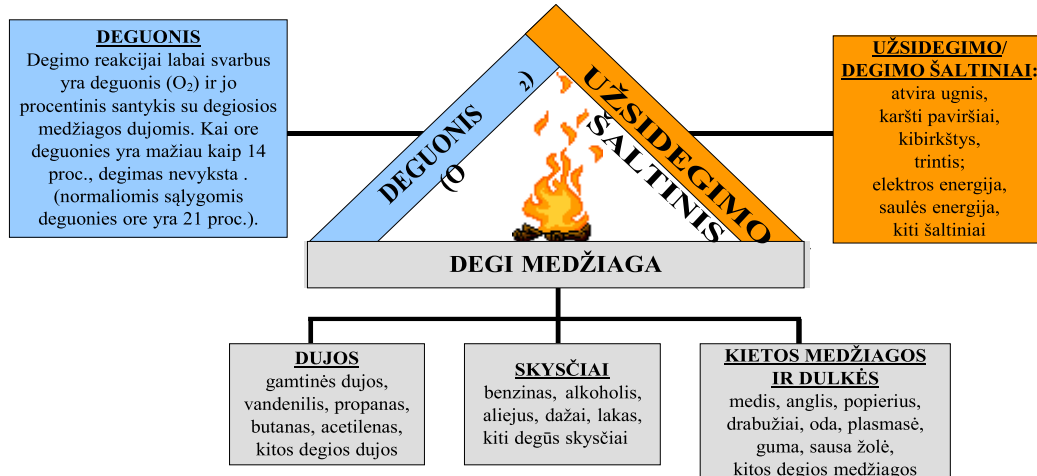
DEGUONIS
Degimo reakcijai labai svarbus yra deguonis ($O_2$) ir jo procentinis santykis su degiosios medžiagos dujomis. Kai ore deguonies yra mažiau kaip 14 proc., degimas nevyksta . (normaliomis sąlygomis deguonies ore yra 21 proc.).

DEGUONIS (O 2)

UŽSIDEGIMO ŠALTINIS

UŽSIDEGIMO/ DEGIMO ŠALTINIAI:
atvira ugnis,
karšti paviršiai,
kibirkštys,
trintis;
elektros energija,
saulės energija,
kiti šaltiniai

DEGI MEDŽIAGA

DUJOS
gamtinės dujos, vandenilis, propanas, butanas, acetilenas, kitos degios dujos

SKYSČIAI
benzinas, alkoholis, aliejus, dažai, lakas, kiti degūs skysčiai

KIETOS MEDŽIAGOS IR DULKĖS
medis, anglis, popierius, drabužiai, oda, plasmasė, guma, sausa žolė, kitos degios medžiagos